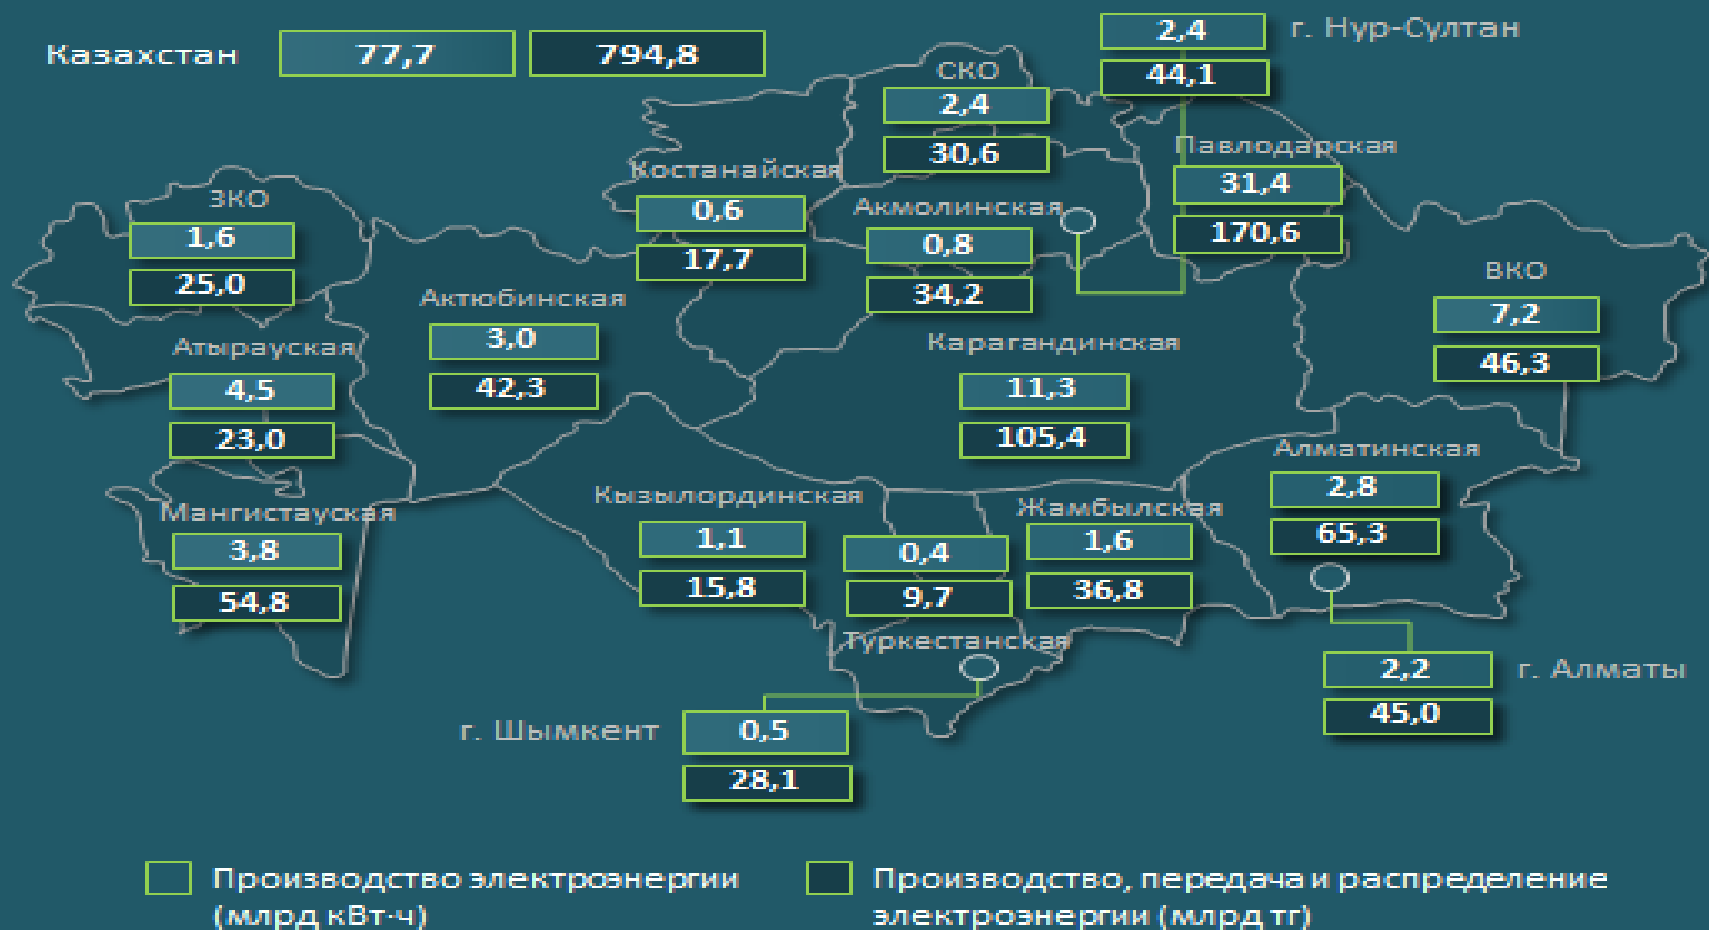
Казахстан 77,7 794,8

г. Нур-Султан 2,4 44,1

СКО 2,4 30,6

Павлодарская 31,4 170,6

Костанайская 0,6 17,7

Акмолинская 0,8 34,2

ЗКО 1,6 25,0

Актюбинская 3,0 42,3

ВКО 7,2 46,3

Атырауская 4,5 23,0

Карагандинская 11,3 105,4

Алматинская 2,8 65,3

Кызылординская 1,1 15,8

Жамбылская 1,6 36,8

Мангистауская 3,8 54,8

0,4 9,7

Туркестанская

г. Алматы 2,2 45,0

г. Шымкент 0,5 28,1

Производство электроэнергии (млрд кВт·ч)

Производство, передача и распределение электроэнергии (млрд тг)